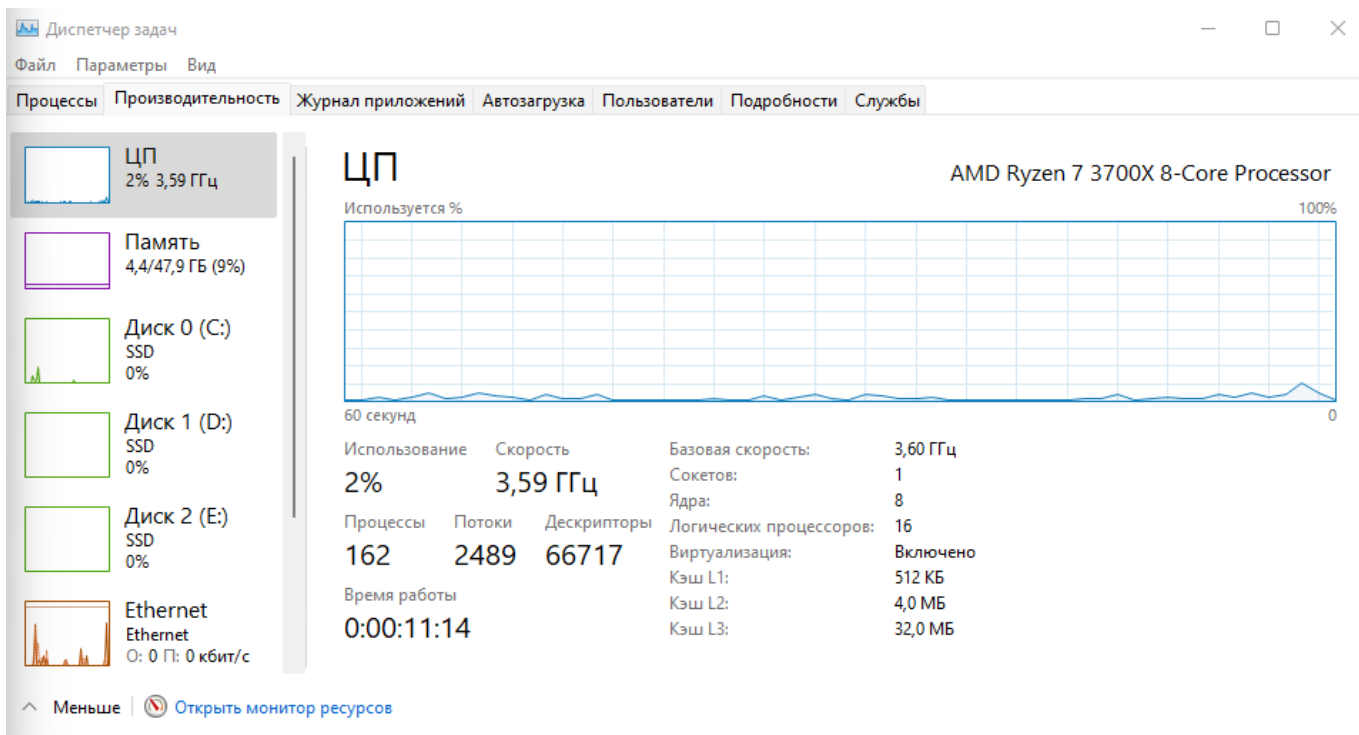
Диспетчер задач

Файл Параметры Вид

Процессы | Производительность | Журнал приложений | Автозагрузка | Пользователи | Подробности | Службы

ЦП
2% 3,59 ГГц

Память
4,4/47,9 ГБ (9%)

Диск 0 (C:)
SSD
0%

Диск 1 (D:)
SSD
0%

Диск 2 (E:)
SSD
0%

Ethernet
Ethernet
О: 0 П: 0 кбит/с

ЦП
AMD Ryzen 7 3700X 8-Core Processor

Используется %
100%

60 секунд
0

Использование
2%

Скорость
3,59 ГГц

Процессы
162

Потоки
2489

Дескрипторы
66717

Время работы
0:00:11:14

| | |
|---|---|
| Базовая скорость: | 3,60 ГГц |
| Сокетов: | 1 |
| Ядра: | 8 |
| Логических процессоров: | 16 |
| Виртуализация: | Включено |
| Кэш L1: | 512 КБ |
| Кэш L2: | 4,0 МБ |
| Кэш L3: | 32,0 МБ |

Меньше | Открыть монитор ресурсов